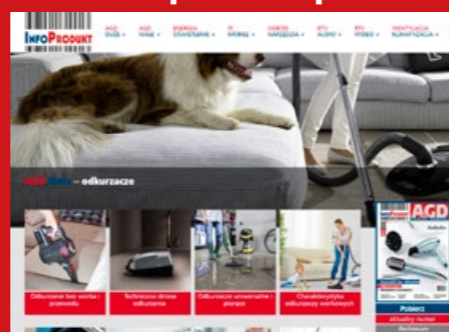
InfoProdukt

AGD DUŻE
AGD MAŁE
ENERGIA OŚWIETLENIE
IT MOBILE
OGRÓD NARZĘDZIA
RTV AUDIO
RTV WIDEO
WENTYLACJA KLIMATYZACJA

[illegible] – odkurzacze

Odkurzacze bez worka i przewodu
Techniczne strony odkurzania
Odkurzacze uniwersalne i piorące
Charakterystyka odkurzaczy workowych

AGD

Pobierz
aktualny numer
Archiwum